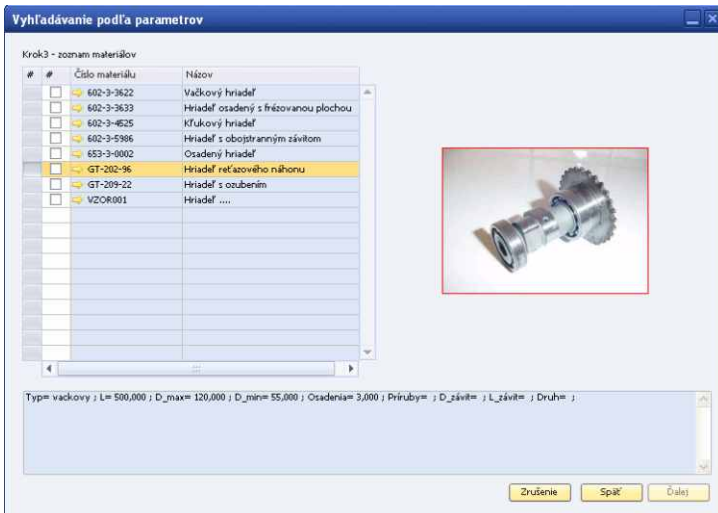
Vyhľadávanie podľa parametrov

Krok3 - zoznam materiálov

| # | # | Číslo materiálu | Názov |
|---|---|---|---|
| | | 602-3-3622 | Vačkový hriadeľ |
| | | 602-3-3633 | Hriadeľ osadený s frézovanou plochou |
| | | 602-3-4525 | Kľukový hriadeľ |
| | | 602-3-5986 | Hriadeľ s obojstranným závitom |
| | | 653-3-0002 | Osadený hriadeľ |
| | | GT-202-96 | Hriadeľ reťazového náhonu |
| | | GT-209-22 | Hriadeľ s ozubením |
| | | VZOR001 | Hriadeľ .... |

Typ= vackovy ; L= 500,000 ; D_max= 120,000 ; D_min= 55,000 ; Osadenia= 3,000 ; Príruby= ; D_závit= ; L_závit= ; Druh= ;

Zrušenie Späť Ďalej